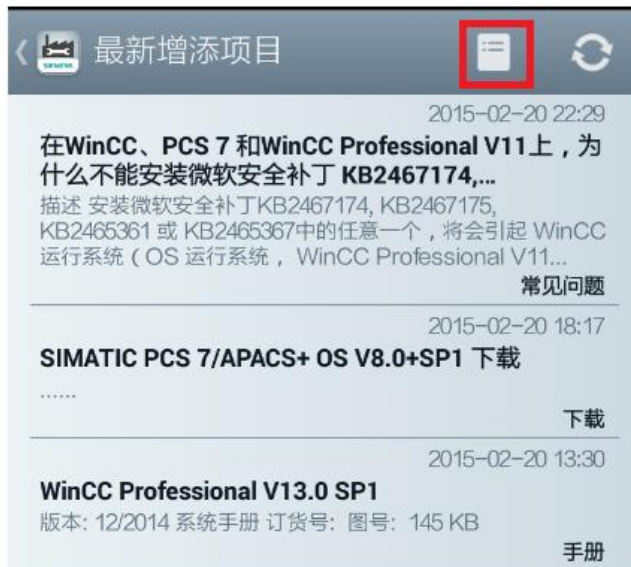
最新增添项目

2015-02-20 22:29
在WinCC、PCS 7 和WinCC Professional V11上，为什么不能安装微软安全补丁 KB2467174,...
描述 安装微软安全补丁KB2467174, KB2467175, KB2465361 或 KB2465367中的任意一个，将会引起 WinCC 运行系统（OS 运行系统， WinCC Professional V11...
常见问题

2015-02-20 18:17
SIMATIC PCS 7/APACS+ OS V8.0+SP1 下载
......
下载

2015-02-20 13:30
WinCC Professional V13.0 SP1
版本: 12/2014 系统手册 订货号: 图号: 145 KB
手册